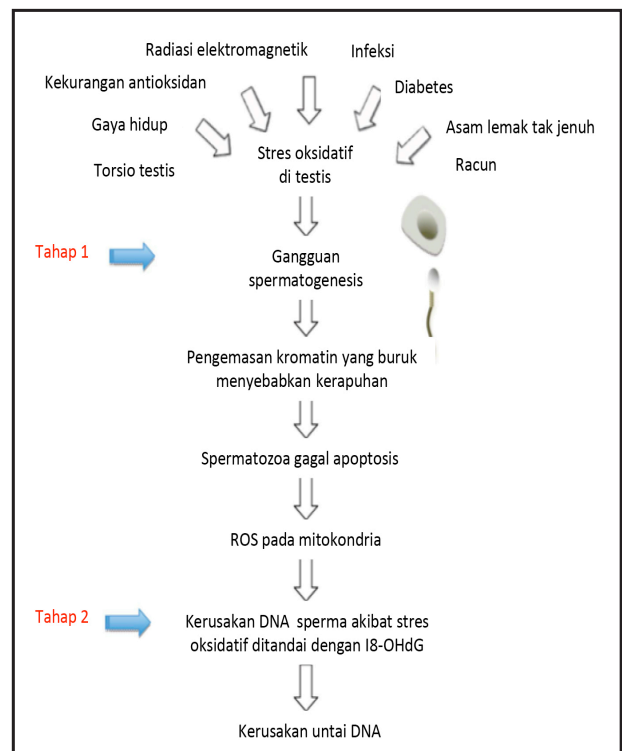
Radiasi elektromagnetik

Infeksi

Kekurangan antioksidan

Diabetes

Gaya hidup

Asam lemak tak jenuh

Stres oksidatif di testis

Torsio testis

Racun

Tahap 1

Gangguan spermatogenesis

Pengemasan kromatin yang buruk menyebabkan kerapuhan

Spermatozoa gagal apoptosis

ROS pada mitokondria

Tahap 2

Kerusakan DNA sperma akibat stres oksidatif ditandai dengan I8-OHdG

Kerusakan untai DNA